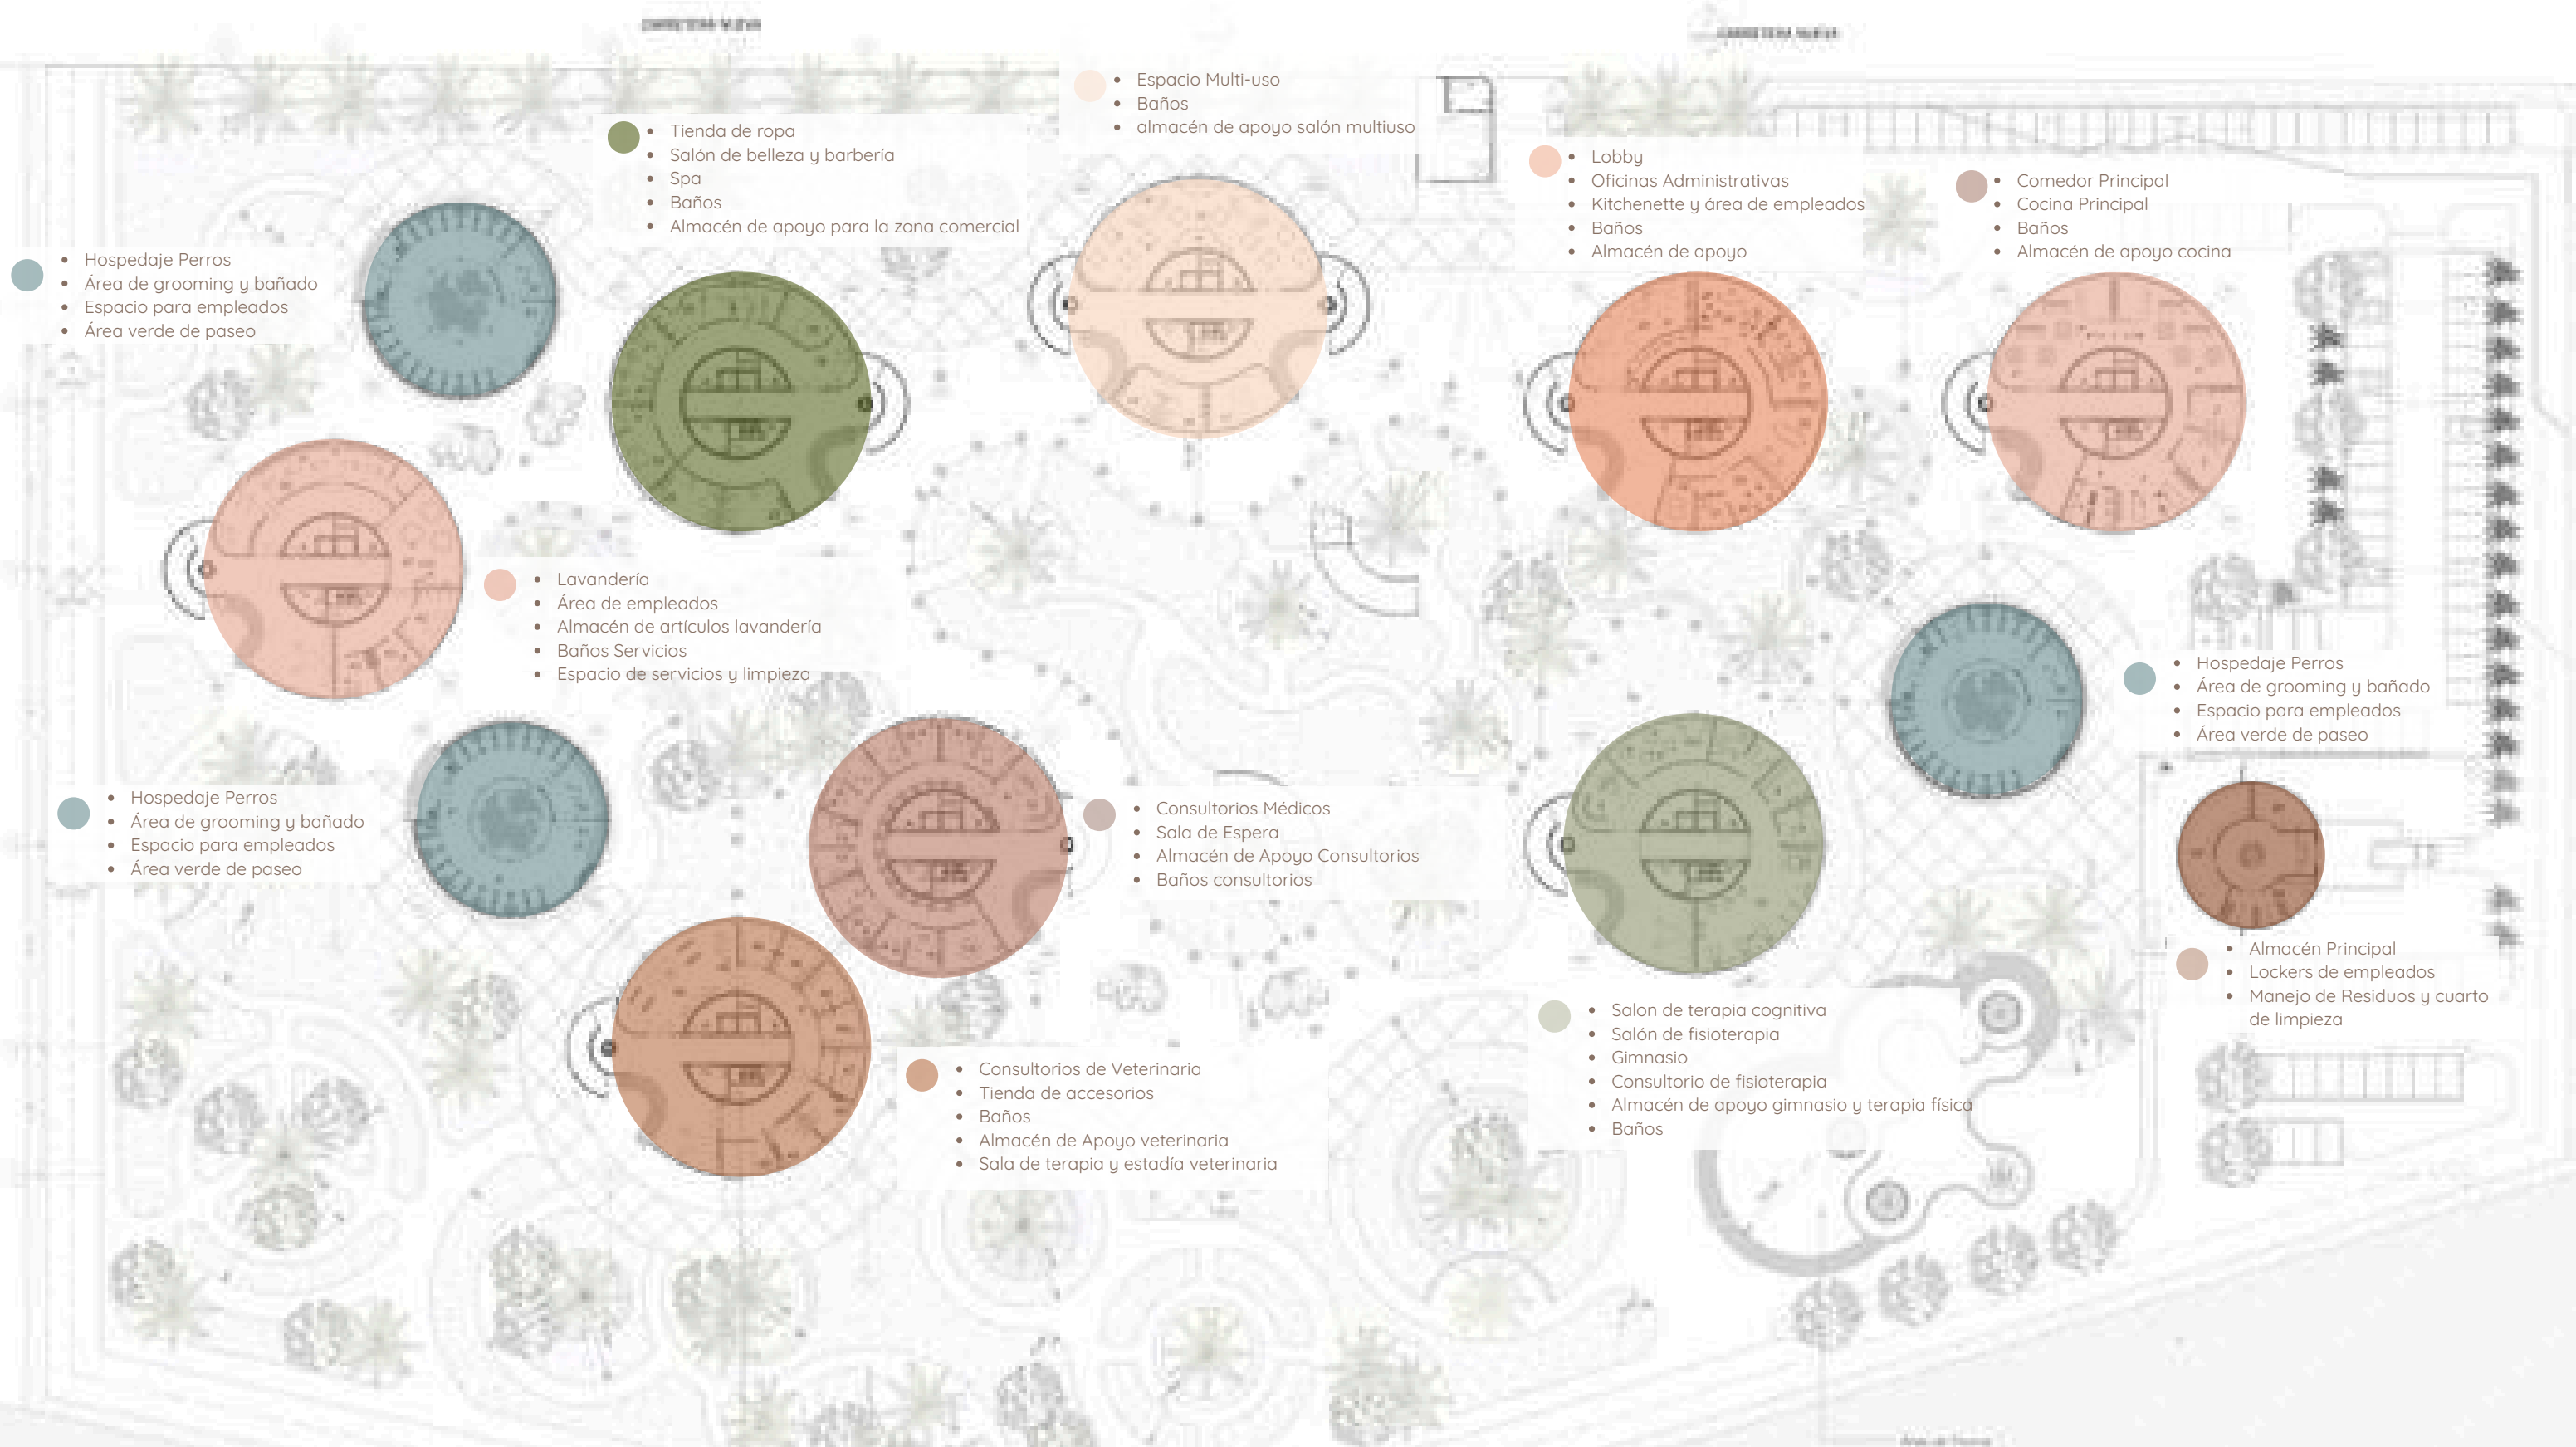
CARRETERA NUEVA

CARRETERA NUEVA

- Espacio Multi-uso
- Baños
- almacén de apoyo salón multiuso

- Tienda de ropa
- Salón de belleza y barbería
- Spa
- Baños
- Almacén de apoyo para la zona comercial

- Lobby
- Oficinas Administrativas
- Kitchenette y área de empleados
- Baños
- Almacén de apoyo

- Comedor Principal
- Cocina Principal
- Baños
- Almacén de apoyo cocina

- Hospedaje Perros
- Área de grooming y bañado
- Espacio para empleados
- Área verde de paseo

- Lavandería
- Área de empleados
- Almacén de artículos lavandería
- Baños Servicios
- Espacio de servicios y limpieza

- Hospedaje Perros
- Área de grooming y bañado
- Espacio para empleados
- Área verde de paseo

- Hospedaje Perros
- Área de grooming y bañado
- Espacio para empleados
- Área verde de paseo

- Consultorios Médicos
- Sala de Espera
- Almacén de Apoyo Consultorios
- Baños consultorios

- Almacén Principal
- Lockers de empleados
- Manejo de Residuos y cuarto de limpieza

- Salon de terapia cognitiva
- Salón de fisioterapia
- Gimnasio
- Consultorio de fisioterapia
- Almacén de apoyo gimnasio y terapia física
- Baños

- Consultorios de Veterinaria
- Tienda de accesorios
- Baños
- Almacén de Apoyo veterinaria
- Sala de terapia y estadía veterinaria